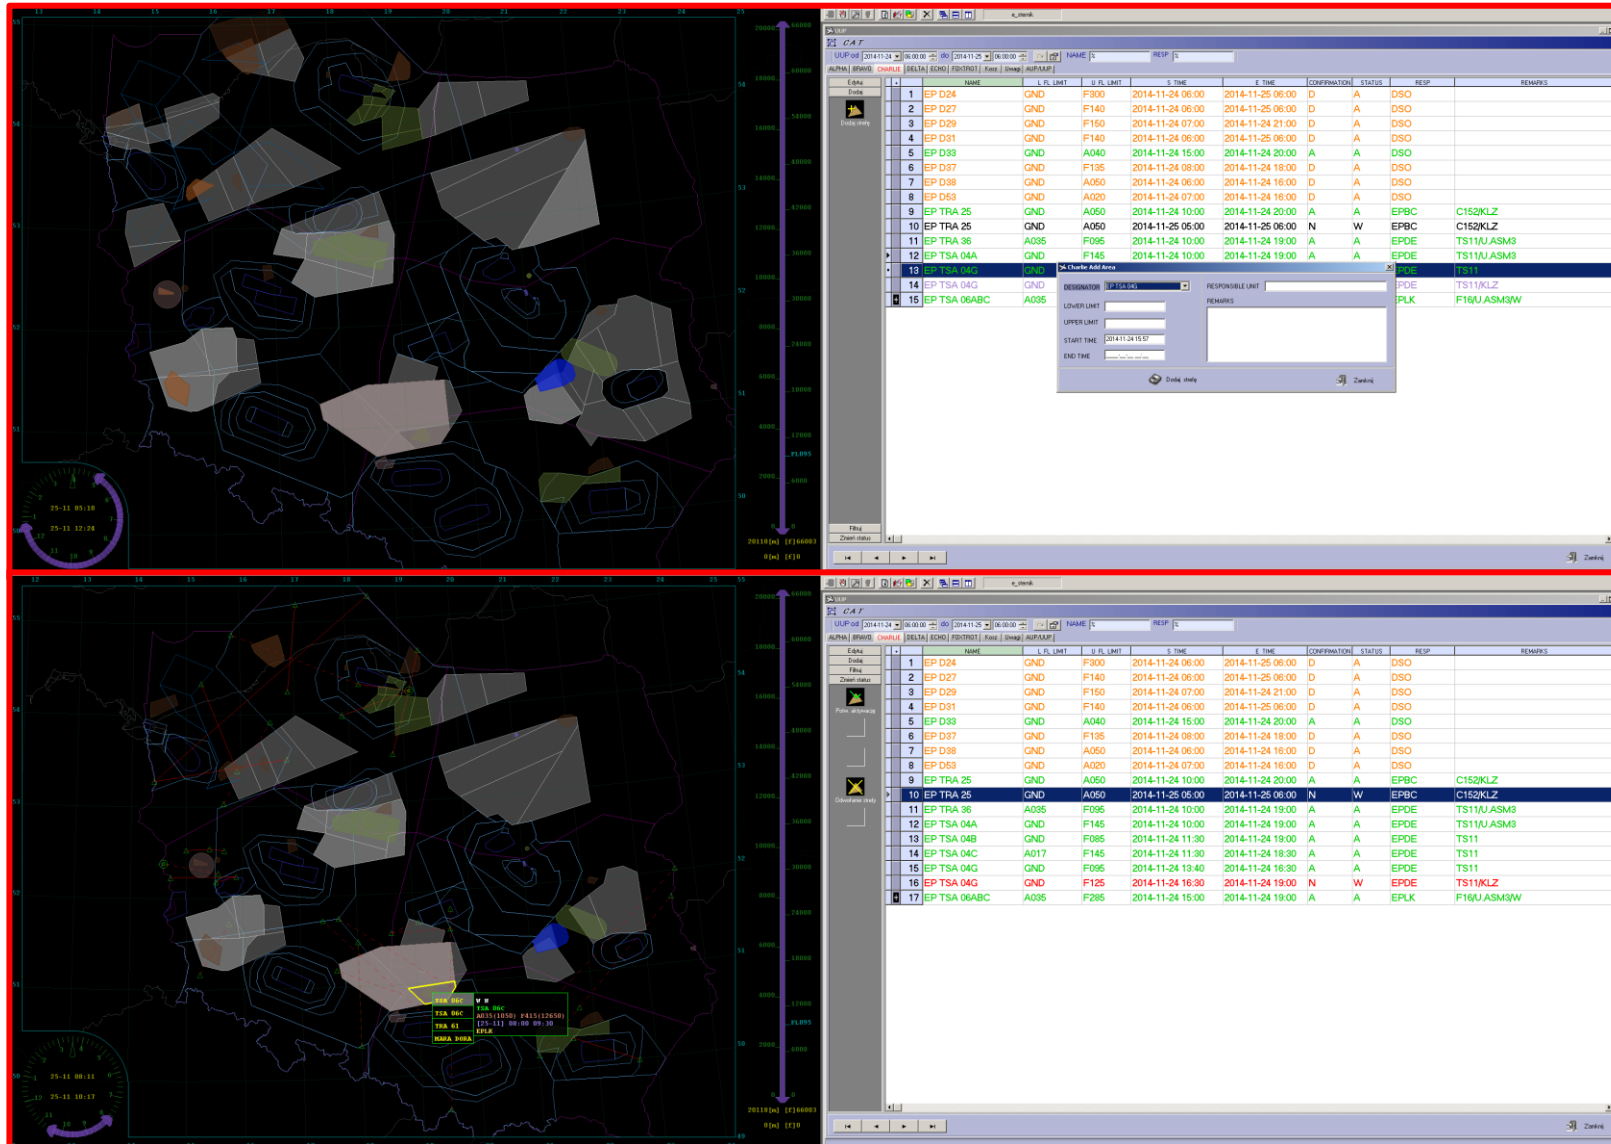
UUP
CAT
UUP od 2014-11-24 06:00:00 do 2014-11-25 06:00:00 NAME % RESP %
ALPHA BRAVO CHARLIE DELTA ECHO FOXTROT Kosz Uwagi AUP/UUP

| | NAME | L FL LIMIT | U FL LIMIT | S TIME | E TIME | CONFIRMATION | STATUS | RESP | REMARKS |
|---|---|---|---|---|---|---|---|---|---|
| 1 | EP D24 | GND | F300 | 2014-11-24 06:00 | 2014-11-25 06:00 | D | A | DSO | |
| 2 | EP D27 | GND | F140 | 2014-11-24 06:00 | 2014-11-25 06:00 | D | A | DSO | |
| 3 | EP D29 | GND | F150 | 2014-11-24 07:00 | 2014-11-24 21:00 | D | A | DSO | |
| 4 | EP D31 | GND | F140 | 2014-11-24 06:00 | 2014-11-25 06:00 | D | A | DSO | |
| 5 | EP D33 | GND | A040 | 2014-11-24 15:00 | 2014-11-24 20:00 | A | A | DSO | |
| 6 | EP D37 | GND | F135 | 2014-11-24 08:00 | 2014-11-24 18:00 | D | A | DSO | |
| 7 | EP D38 | GND | A050 | 2014-11-24 06:00 | 2014-11-24 16:00 | D | A | DSO | |
| 8 | EP D53 | GND | A020 | 2014-11-24 07:00 | 2014-11-24 16:00 | D | A | DSO | |
| 9 | EP TRA 25 | GND | A050 | 2014-11-24 10:00 | 2014-11-24 20:00 | A | A | EPBC | C152/KLZ |
| 10 | EP TRA 25 | GND | A050 | 2014-11-25 05:00 | 2014-11-25 06:00 | N | W | EPBC | C152/KLZ |
| 11 | EP TRA 36 | A035 | F095 | 2014-11-24 10:00 | 2014-11-24 19:00 | A | A | EPDE | TS11/U.ASM3 |
| 12 | EP TSA 04A | GND | F145 | 2014-11-24 10:00 | 2014-11-24 19:00 | A | A | EPDE | TS11/U.ASM3 |
| 13 | EP TSA 04G | GND | | | | | | EPDE | TS11 |
| 14 | EP TSA 04G | GND | | | | | | EPDE | TS11/KLZ |
| 15 | EP TSA 06ABC | A035 | | | | | | EPLK | F16/U.ASM3/W |

Charlie Add Area
DESIGNATOR EP TSA 04G
RESPONSIBLE UNIT
LOWER LIMIT
UPPER LIMIT
REMARKS
START TIME 2014-11-24 15:57
END TIME
Dodaj strefę Zamknij

Edytuj Dodaj Dodaj strefę Filtruj Zmień status Zamknij

25-11 05:10
25-11 12:24

| | NAME | L FL LIMIT | U FL LIMIT | S TIME | E TIME | CONFIRMATION | STATUS | RESP | REMARKS |
|---|---|---|---|---|---|---|---|---|---|
| 1 | EP D24 | GND | F300 | 2014-11-24 06:00 | 2014-11-25 06:00 | D | A | DSO | |
| 2 | EP D27 | GND | F140 | 2014-11-24 06:00 | 2014-11-25 06:00 | D | A | DSO | |
| 3 | EP D29 | GND | F150 | 2014-11-24 07:00 | 2014-11-24 21:00 | D | A | DSO | |
| 4 | EP D31 | GND | F140 | 2014-11-24 06:00 | 2014-11-25 06:00 | D | A | DSO | |
| 5 | EP D33 | GND | A040 | 2014-11-24 15:00 | 2014-11-24 20:00 | A | A | DSO | |
| 6 | EP D37 | GND | F135 | 2014-11-24 08:00 | 2014-11-24 18:00 | D | A | DSO | |
| 7 | EP D38 | GND | A050 | 2014-11-24 06:00 | 2014-11-24 16:00 | D | A | DSO | |
| 8 | EP D53 | GND | A020 | 2014-11-24 07:00 | 2014-11-24 16:00 | D | A | DSO | |
| 9 | EP TRA 25 | GND | A050 | 2014-11-24 10:00 | 2014-11-24 20:00 | A | A | EPBC | C152/KLZ |
| 10 | EP TRA 25 | GND | A050 | 2014-11-25 05:00 | 2014-11-25 06:00 | N | W | EPBC | C152/KLZ |
| 11 | EP TRA 36 | A035 | F095 | 2014-11-24 10:00 | 2014-11-24 19:00 | A | A | EPDE | TS11/U.ASM3 |
| 12 | EP TSA 04A | GND | F145 | 2014-11-24 10:00 | 2014-11-24 19:00 | A | A | EPDE | TS11/U.ASM3 |
| 13 | EP TSA 04B | GND | F085 | 2014-11-24 11:30 | 2014-11-24 19:00 | A | A | EPDE | TS11 |
| 14 | EP TSA 04C | A017 | F145 | 2014-11-24 11:30 | 2014-11-24 18:30 | A | A | EPDE | TS11 |
| 15 | EP TSA 04G | GND | F095 | 2014-11-24 13:40 | 2014-11-24 16:30 | A | A | EPDE | TS11 |
| 16 | EP TSA 04G | GND | F125 | 2014-11-24 16:30 | 2014-11-24 19:00 | N | W | EPDE | TS11/KLZ |
| 17 | EP TSA 06ABC | A035 | F285 | 2014-11-24 15:00 | 2014-11-24 19:00 | A | A | EPLK | F16/U.ASM3/W |

Edytuj Dodaj Filtruj Zmień status Potw. aktywacji Odwołanie strefy Zamknij

TSA 06C
TSA 06C
TSA 61
MARA DORA
A035(1050) F415(12650)
[25-11] 08:00 09:30
EPLK

25-11 08:11
25-11 10:17
20110[m] [F]66003
0[m] [F]0